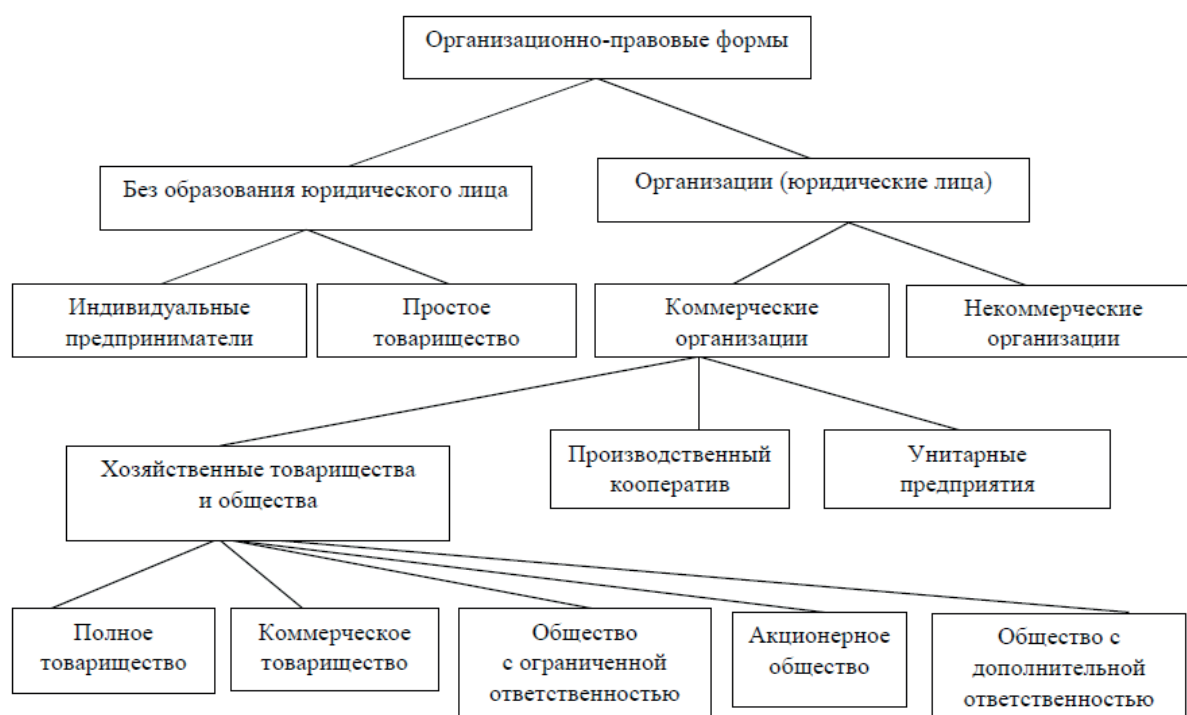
Организационно-правовые формы

Без образования юридического лица

Организации (юридические лица)

Индивидуальные предприниматели

Простое товарищество

Коммерческие организации

Некоммерческие организации

Хозяйственные товарищества и общества

Производственный кооператив

Унитарные предприятия

Полное товарищество

Коммерческое товарищество

Общество с ограниченной ответственностью

Акционерное общество

Общество с дополнительной ответственностью